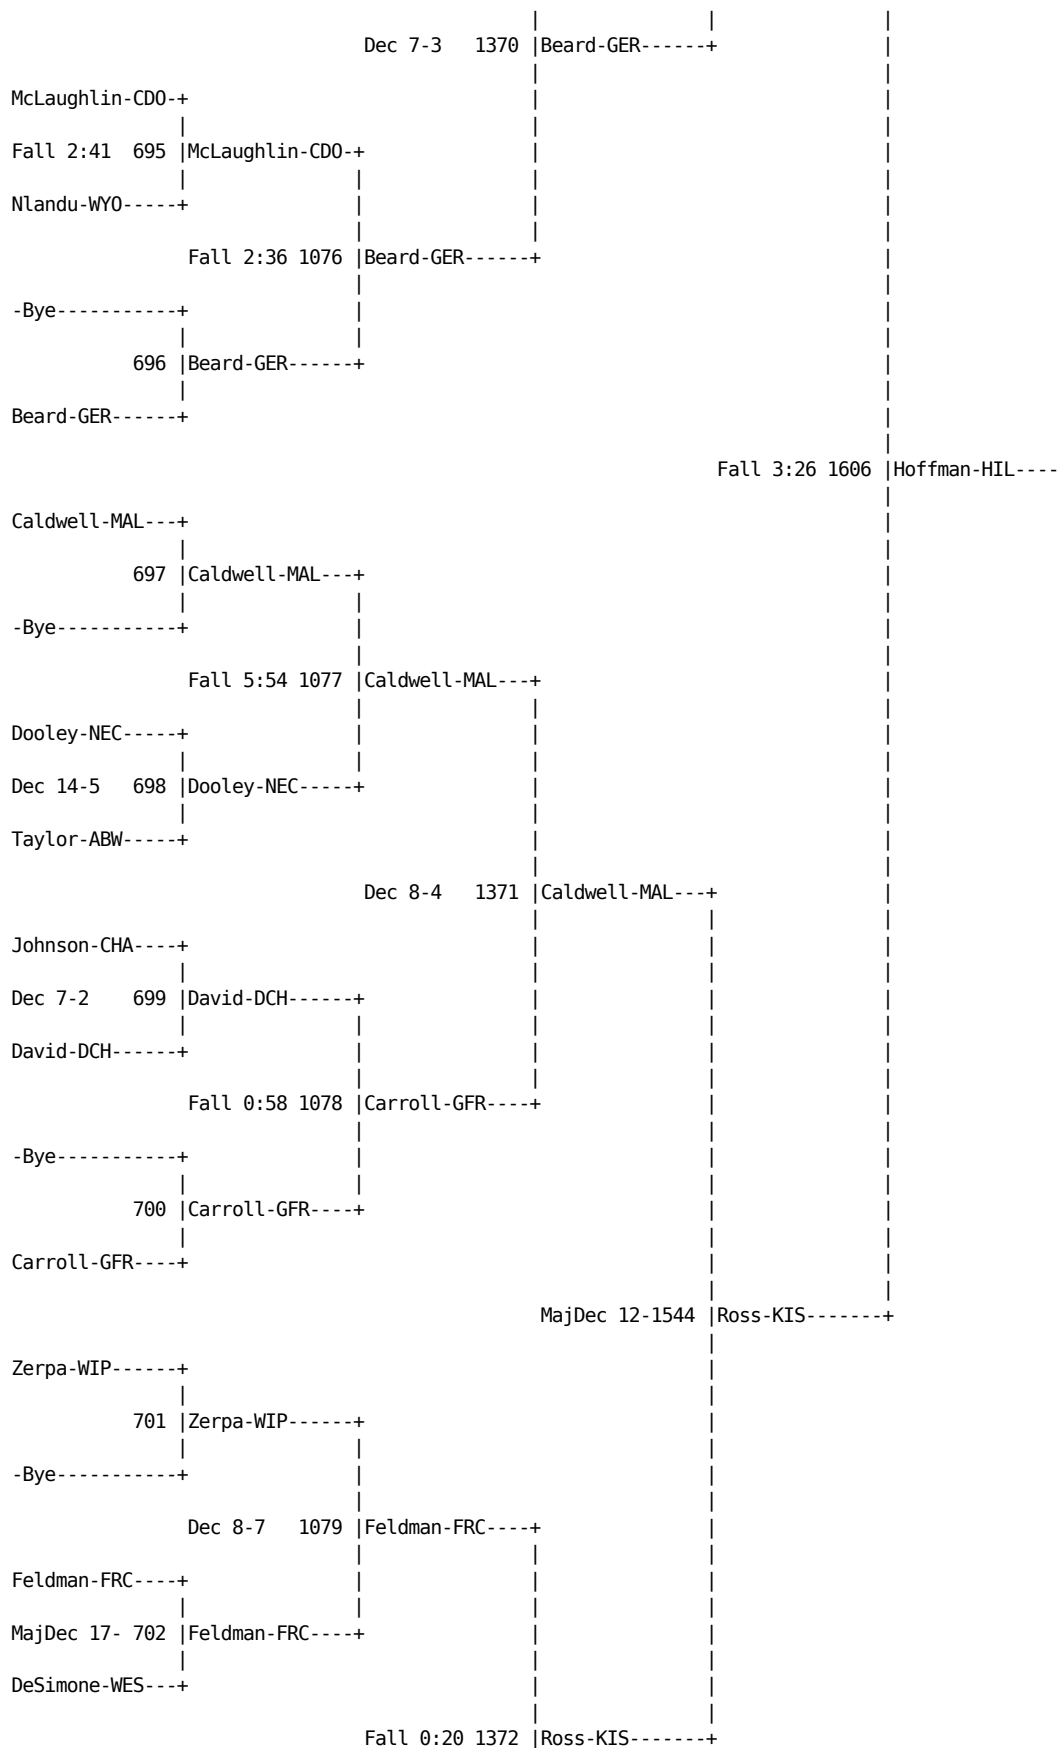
Dec 7-3 1370 |Beard-GER------+

McLaughlin-CDO-+

Fall 2:41 695 |McLaughlin-CDO-+

Nlandu-WYO-----+

Fall 2:36 1076 |Beard-GER------+

-Bye-----------+

696 |Beard-GER------+

Beard-GER------+

Fall 3:26 1606 |Hoffman-HIL----

Caldwell-MAL---+

697 |Caldwell-MAL---+

-Bye-----------+

Fall 5:54 1077 |Caldwell-MAL---+

Dooley-NEC-----+

Dec 14-5 698 |Dooley-NEC-----+

Taylor-ABW-----+

Dec 8-4 1371 |Caldwell-MAL---+

Johnson-CHA----+

Dec 7-2 699 |David-DCH------+

David-DCH------+

Fall 0:58 1078 |Carroll-GFR----+

-Bye-----------+

700 |Carroll-GFR----+

Carroll-GFR----+

MajDec 12-1544 |Ross-KIS-------+

Zerpa-WIP------+

701 |Zerpa-WIP------+

-Bye-----------+

Dec 8-7 1079 |Feldman-FRC----+

Feldman-FRC----+

MajDec 17- 702 |Feldman-FRC----+

DeSimone-WES---+

Fall 0:20 1372 |Ross-KIS-------+